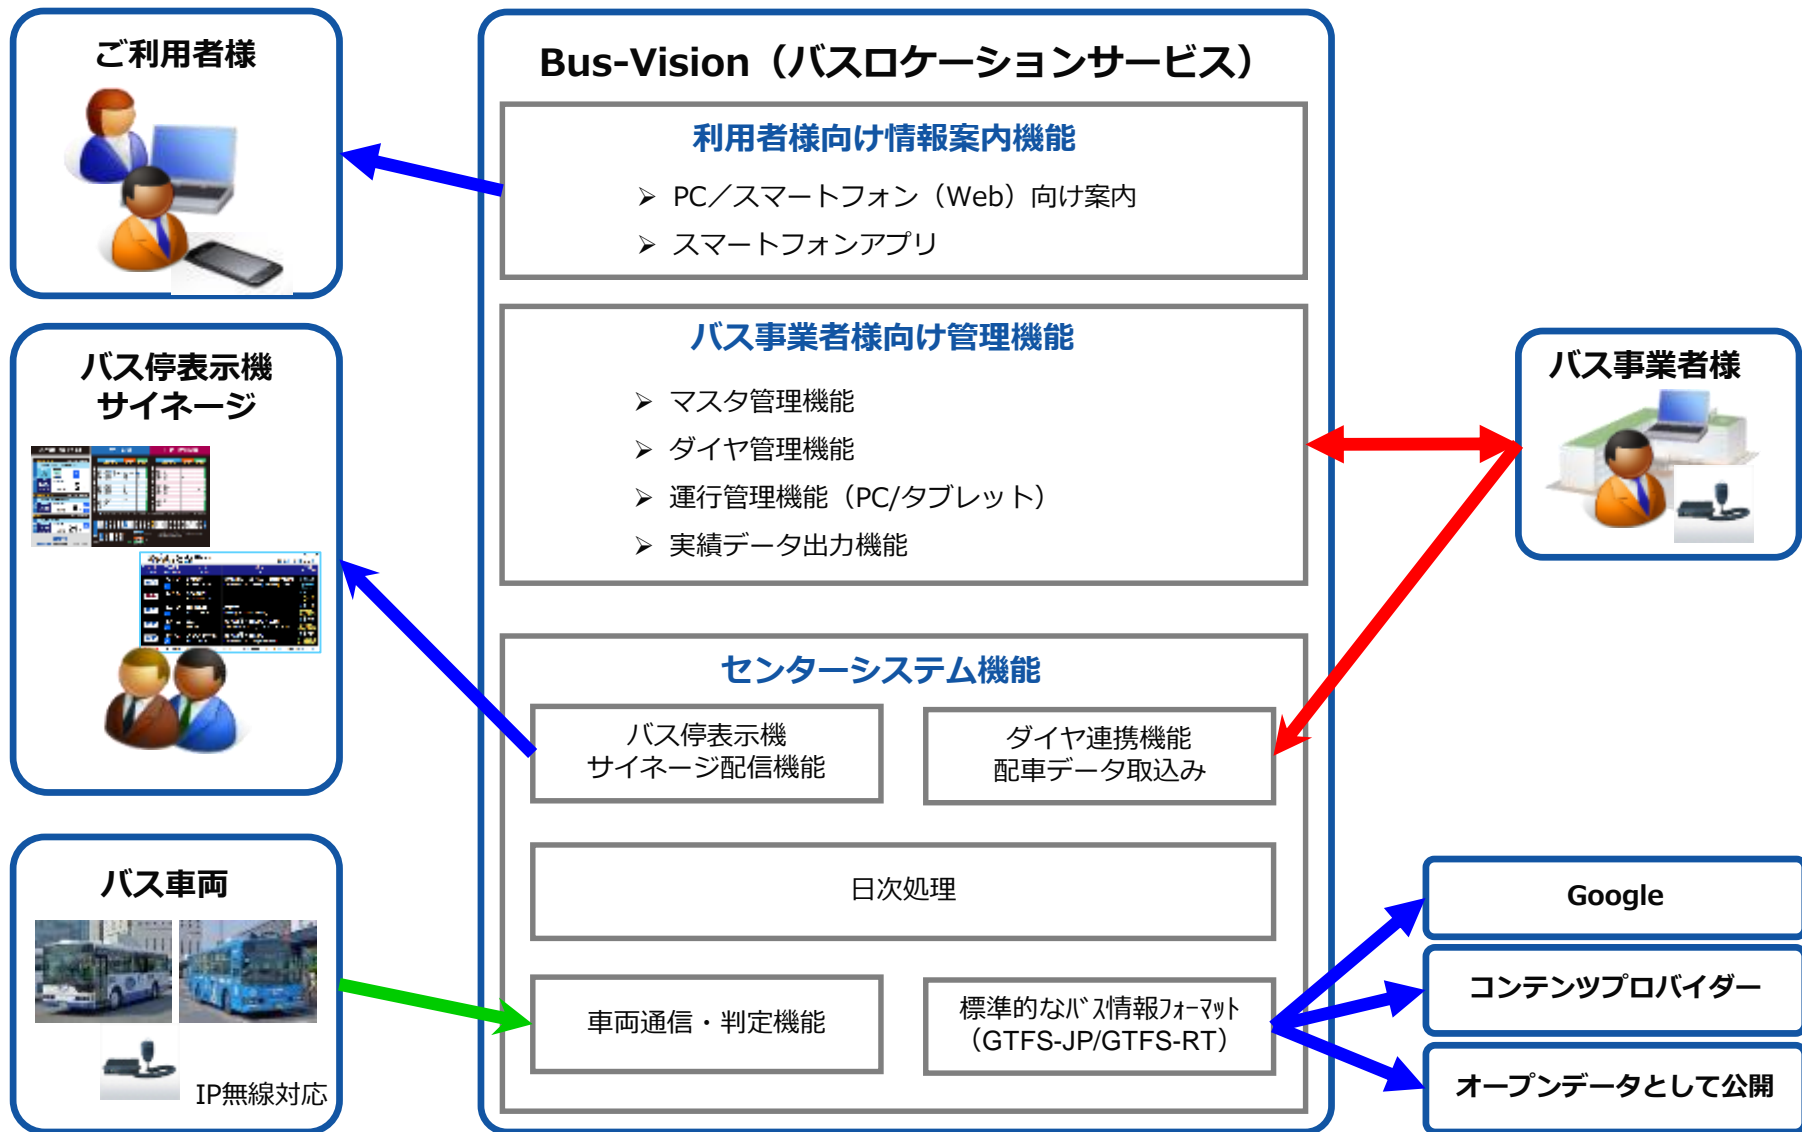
ご利用者様

Bus-Vision（バスロケーションサービス）

利用者様向け情報案内機能

➢ PC／スマートフォン（Web）向け案内

➢ スマートフォンアプリ

バス停表示機
サイネージ

バス事業者様向け管理機能

➢ マスタ管理機能

➢ ダイヤ管理機能

➢ 運行管理機能（PC/タブレット）

➢ 実績データ出力機能

バス事業者様

センターシステム機能

バス停表示機
サイネージ配信機能

ダイヤ連携機能
配車データ取込み

日次処理

バス車両

IP無線対応

車両通信・判定機能

標準的なﾊﾞｽ情報ﾌｫｰﾏｯﾄ
（GTFS-JP/GTFS-RT）

Google

コンテンツプロバイダー

オープンデータとして公開